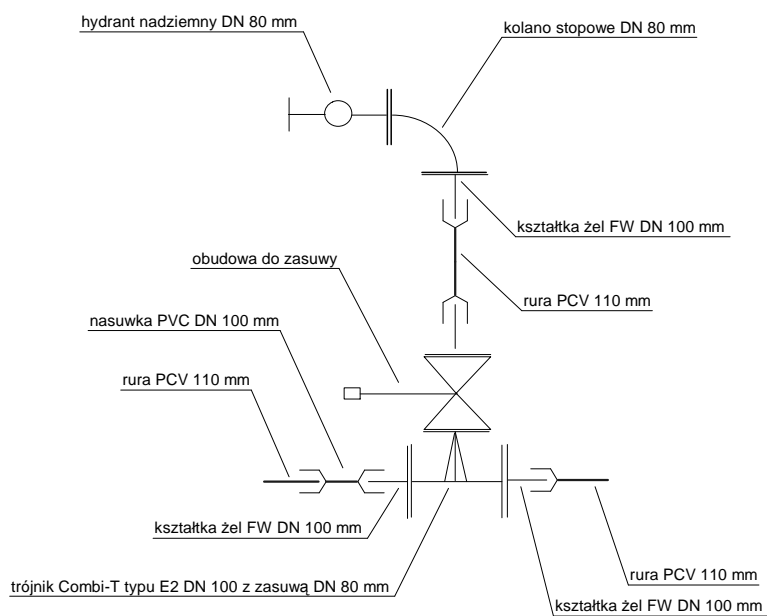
hydrant nadziemny DN 80 mm

kolano stopowe DN 80 mm

kształtka żel FW DN 100 mm

obudowa do zasuwy

rura PCV 110 mm

nasuwka PVC DN 100 mm

rura PCV 110 mm

kształtka żel FW DN 100 mm

trójnik Combi-T typu E2 DN 100 z zasuwą DN 80 mm

rura PCV 110 mm

kształtka żel FW DN 100 mm